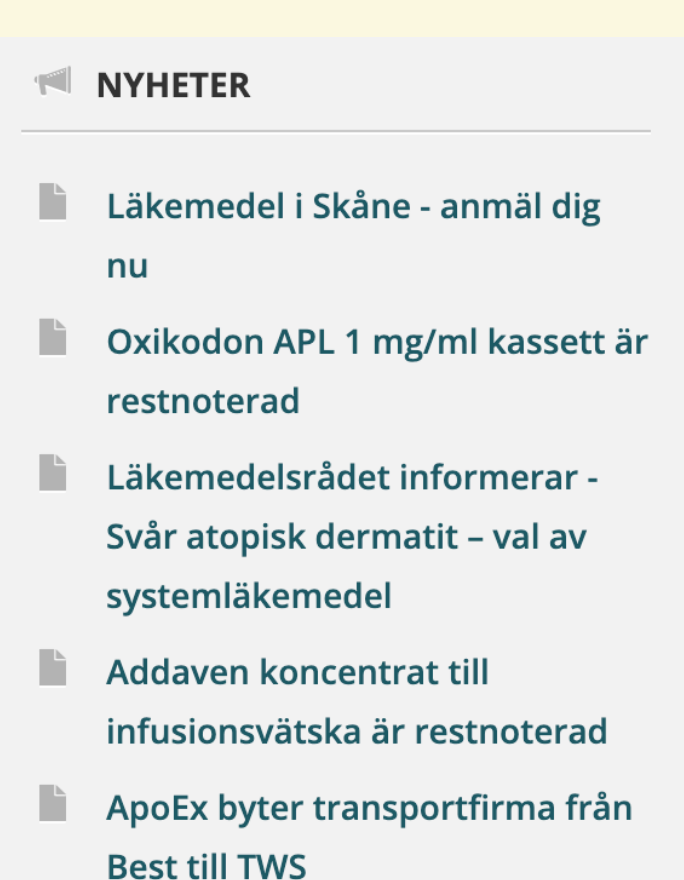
NYHETER

Läkemedel i Skåne - anmäl dig nu

Oxikodon APL 1 mg/ml kassett är restnoterad

Läkemedelsrådet informerar - Svår atopisk dermatit – val av systemläkemedel

Addaven koncentrat till infusionsvätska är restnoterad

ApoEx byter transportfirma från Best till TWS